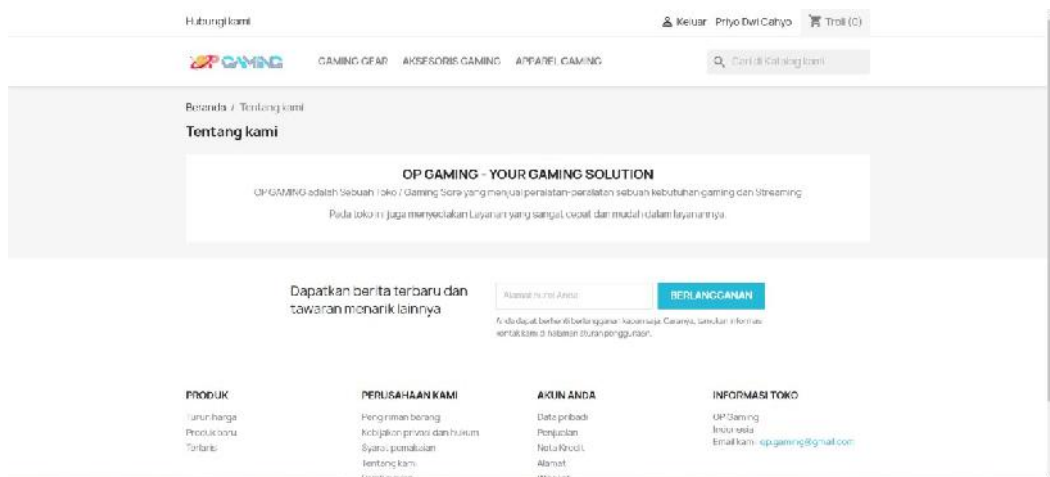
Hubungi kami

Keluar Priyo Dwi Cahyo Troli (0)

OP GAMING

GAMING GEAR AKSESORIS GAMING APPAREL GAMING

Cari di katalog kami

Beranda / Tentang kami

Tentang kami

OP GAMING - YOUR GAMING SOLUTION

OPGAMING adalah Sebuah Toko / Gaming Sore yang menjual peralatan-peralatan sebuah kebutuhan gaming dan Streaming

Pada toko ini juga menyediakan Layanan yang sangat cepat dan mudah dalam layanannya.

Dapatkan berita terbaru dan tawaran menarik lainnya

Alamat email Anda

BERLANGGANAN

Anda dapat berhenti berlangganan kapan saja. Caranya, temukan informasi kontak kami di halaman aturan penggunaan.

PRODUK
Turun harga
Produk baru
Terlaris

PERUSAHAAN KAMI
Pengiriman barang
Kebijakan privasi dan hukum
Syarat pemakaian
Tentang kami
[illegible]

AKUN ANDA
Data pribadi
Penjualan
Nota Kredit
Alamat
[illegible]

INFORMASI TOKO
OP Gaming
Indonesia
Email kami: op.gaming@gmail.com